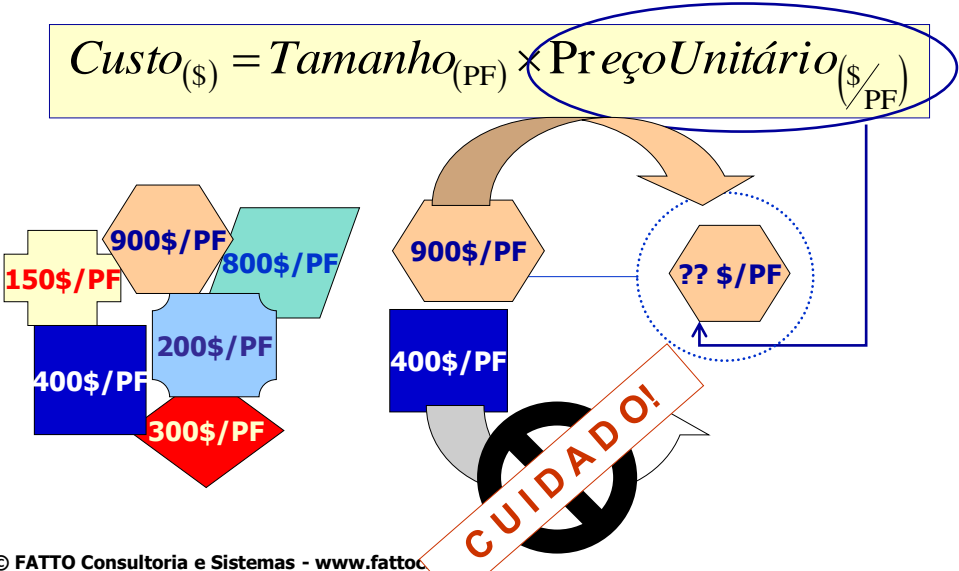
$Custo_{(\$)} = Tamanho_{(PF)} \times PreçoUnitário_{(\$/PF)}$

900\$/PF

800\$/PF

150\$/PF

200\$/PF

400\$/PF

300\$/PF

900\$/PF

?? \$/PF

400\$/PF

CUIDADO!

© FATTO Consultoria e Sistemas - www.fatto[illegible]